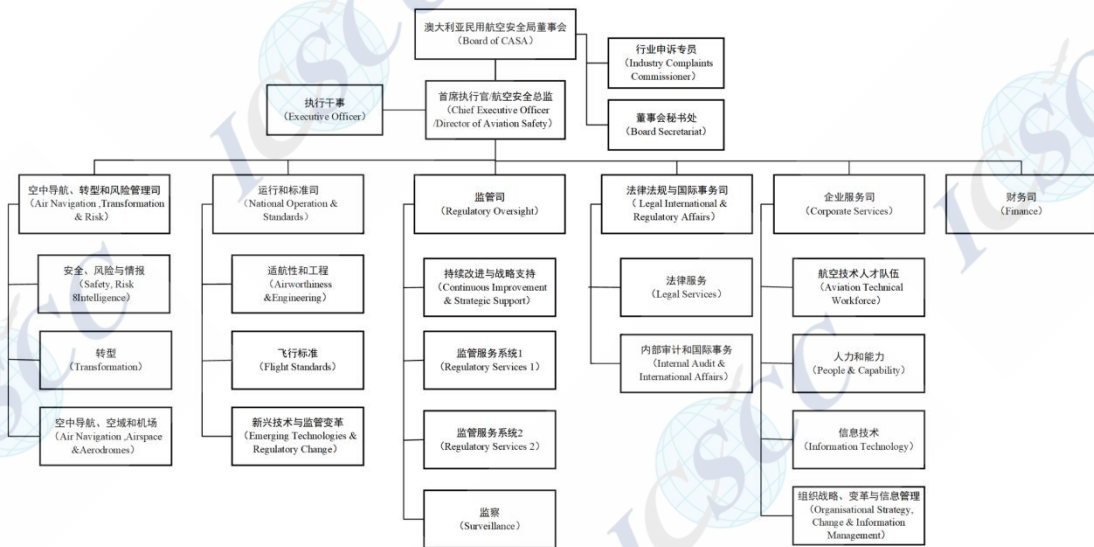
澳大利亚民用航空安全局董事会
（Board of CASA）

行业申诉专员
（Industry Complaints Commissioner）

首席执行官/航空安全总监
（Chief Executive Officer /Director of Aviation Safety）

执行干事
（Executive Officer）

董事会秘书处
（Board Secretariat）

空中导航、转型和风险管理司
（Air Navigation ,Transformation & Risk）

安全、风险与情报
（Safety, Risk &Intelligence）

转型
（Transformation）

空中导航、空域和机场
（Air Navigation ,Airspace &Aerodromes）

运行和标准司
（National Operation & Standards）

适航性和工程
（Airworthiness &Engineering）

飞行标准
（Flight Standards）

新兴技术与监管变革
（Emerging Technologies & Regulatory Change）

监管司
（Regulatory Oversight）

持续改进与战略支持
（Continuous Improvement & Strategic Support）

监管服务系统1
（Regulatory Services 1）

监管服务系统2
（Regulatory Services 2）

监察
（Surveillance）

法律法规与国际事务司
（ Legal International & Regulatory Affairs）

法律服务
（Legal Services）

内部审计和国际事务
（Internal Audit & International Affairs）

企业服务司
（Corporate Services）

航空技术人才队伍
（Aviation Technical Workforce）

人力和能力
（People & Capability）

信息技术
（Information Technology）

组织战略、变革与信息管理
（Organisational Strategy, Change & Information Management）

财务司
（Finance）

ICSC ICSC ICSC ICSC